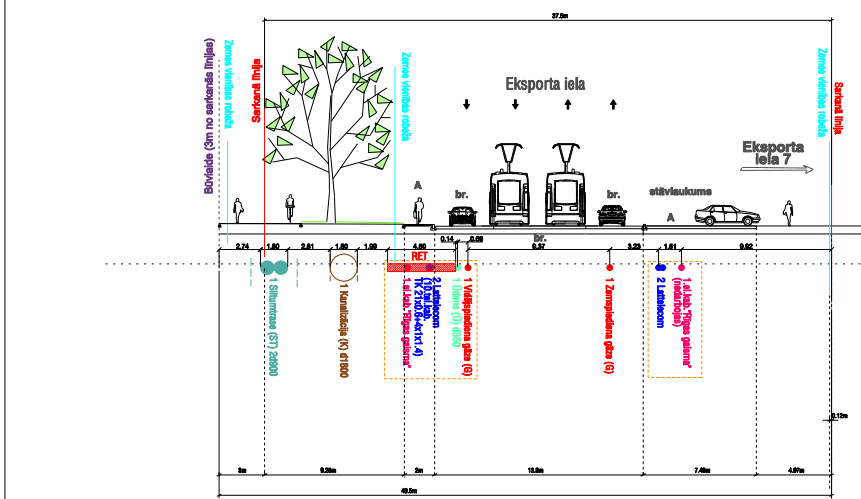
37.5m

Būvlaide (3m no sarkanās līnijas)
Zemes vienības robeža
Sarkanā līnija
Zemes vienības robeža
Eksporta iela
Zemes vienības robeža
Sarkanā līnija

Eksporta iela 7

A
br.
br.
stāvlaukums
A
br.

2.74
1.60
2.61
1.80
1.09
4.60
0.14
0.69
9.37
3.23
1.61
9.62

RET

1 Siltumtrase (ST) 2d800
1 Kanalizācija (K) d1600
1 el.kab. "Rīgas gaisma"
1 Lattelecom
10 el.kab.
TK 2 1x0,4-4x1x(1,4)
1 Ūdens (Ū) d350
1 Vidējspiediena gāze (G)
1 Zemspiediena gāze (G)
2 Lattelecom
1 el.kab. "Rīgas gaisma" (nedarbojas)

0.12m

3m
9.28m
2m
19.8m
7.45m
4.97m

46.5m